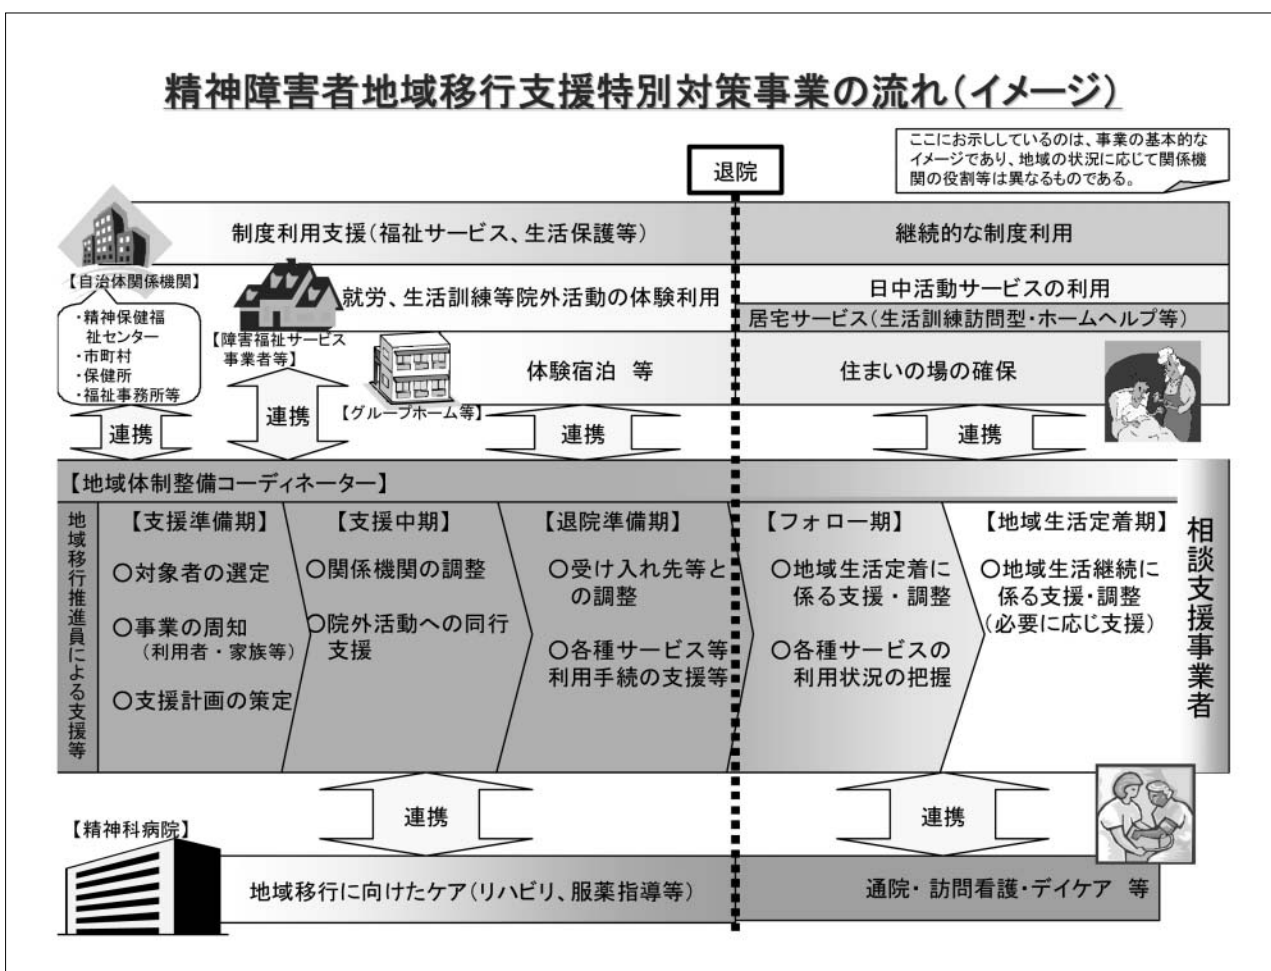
精神障害者地域移行支援特別対策事業の流れ(イメージ)

ここにお示ししているのは、事業の基本的なイメージであり、地域の状況に応じて関係機関の役割等は異なるものである。

退院

制度利用支援(福祉サービス、生活保護等)

継続的な制度利用

【自治体関係機関】
・精神保健福祉センター
・市町村
・保健所
・福祉事務所等

就労、生活訓練等院外活動の体験利用

日中活動サービスの利用

居宅サービス(生活訓練訪問型・ホームヘルプ等)

【障害福祉サービス事業者等】

体験宿泊 等

住まいの場の確保

【グループホーム等】

連携

連携

連携

連携

【地域体制整備コーディネーター】

地域移行推進員による支援等

【支援準備期】
○対象者の選定
○事業の周知
(利用者・家族等)
○支援計画の策定

【支援中期】
○関係機関の調整
○院外活動への同行支援

【退院準備期】
○受け入れ先等との調整
○各種サービス等利用手続の支援等

【フォロー期】
○地域生活定着に係る支援・調整
○各種サービスの利用状況の把握

【地域生活定着期】
○地域生活継続に係る支援・調整
(必要に応じ支援)

相談支援事業者

連携

連携

【精神科病院】

地域移行に向けたケア(リハビリ、服薬指導等)

通院・訪問看護・デイケア 等